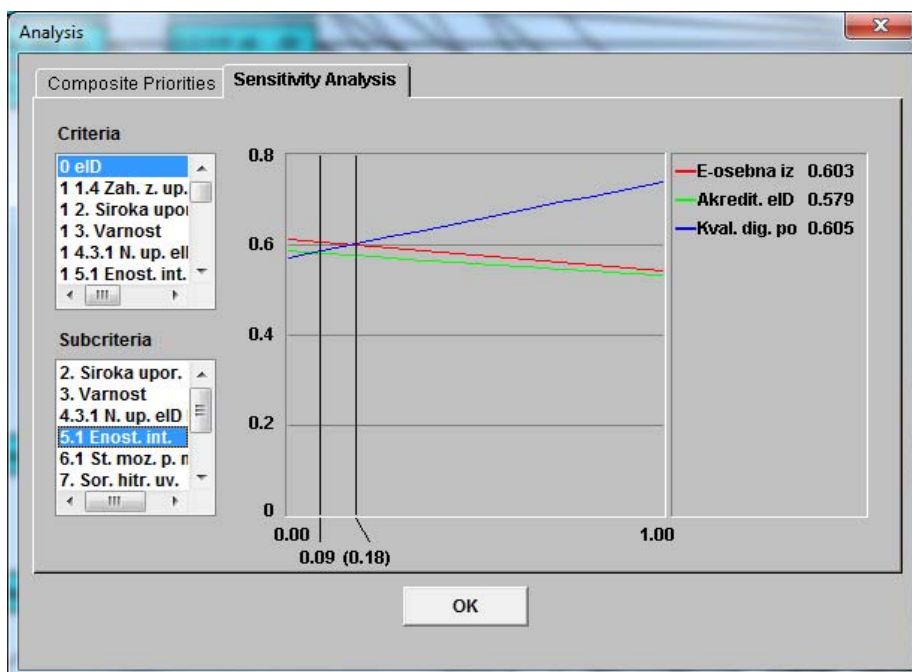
Analysis

Composite Priorities | Sensitivity Analysis

Criteria
0 eID
1 1.4 Zah. z. up.
1 2. Siroka upor
1 3. Varnost
1 4.3.1 N. up. eI
1 5.1 Enost. int.

Subcriteria
2. Siroka upor.
3. Varnost
4.3.1 N. up. eID
5.1 Enost. int.
6.1 St. moz. p. n
7. Sor. hitr. uv.

0.8
0.6
0.4
0.2
0
0.00
0.09 (0.18)
1.00

E-osebna iz 0.603
Akredit. eID 0.579
Kval. dig. po 0.605

OK